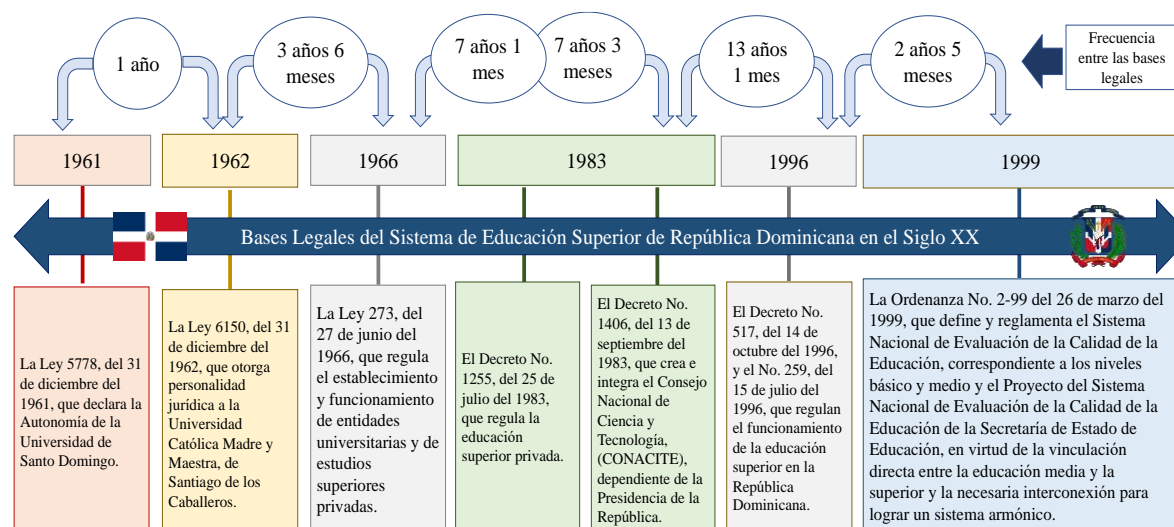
1 año

3 años 6 meses

7 años 1 mes

7 años 3 meses

13 años 1 mes

2 años 5 meses

Frecuencia entre las bases legales

1961

1962

1966

1983

1996

1999

Bases Legales del Sistema de Educación Superior de República Dominicana en el Siglo XX

La Ley 5778, del 31 de diciembre del 1961, que declara la Autonomía de la Universidad de Santo Domingo.

La Ley 6150, del 31 de diciembre del 1962, que otorga personalidad jurídica a la Universidad Católica Madre y Maestra, de Santiago de los Caballeros.

La Ley 273, del 27 de junio del 1966, que regula el establecimiento y funcionamiento de entidades universitarias y de estudios superiores privadas.

El Decreto No. 1255, del 25 de julio del 1983, que regula la educación superior privada.

El Decreto No. 1406, del 13 de septiembre del 1983, que crea e integra el Consejo Nacional de Ciencia y Tecnología, (CONACITE), dependiente de la Presidencia de la República.

El Decreto No. 517, del 14 de octubre del 1996, y el No. 259, del 15 de julio del 1996, que regulan el funcionamiento de la educación superior en la República Dominicana.

La Ordenanza No. 2-99 del 26 de marzo del 1999, que define y reglamenta el Sistema Nacional de Evaluación de la Calidad de la Educación, correspondiente a los niveles básico y medio y el Proyecto del Sistema Nacional de Evaluación de la Calidad de la Educación de la Secretaría de Estado de Educación, en virtud de la vinculación directa entre la educación media y la superior y la necesaria interconexión para lograr un sistema armónico.